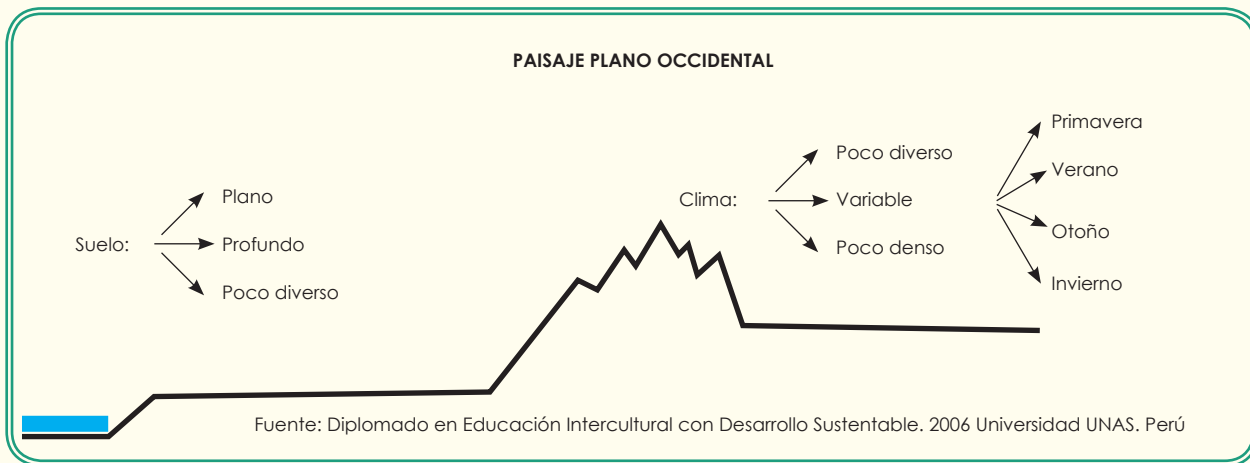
PAISAJE PLANO OCCIDENTAL

Suelo:
Plano
Profundo
Poco diverso

Clima:
Poco diverso
Variable
Poco denso

Primavera
Verano
Otoño
Invierno

Fuente: Diplomado en Educación Intercultural con Desarrollo Sustentable. 2006 Universidad UNAS. Perú